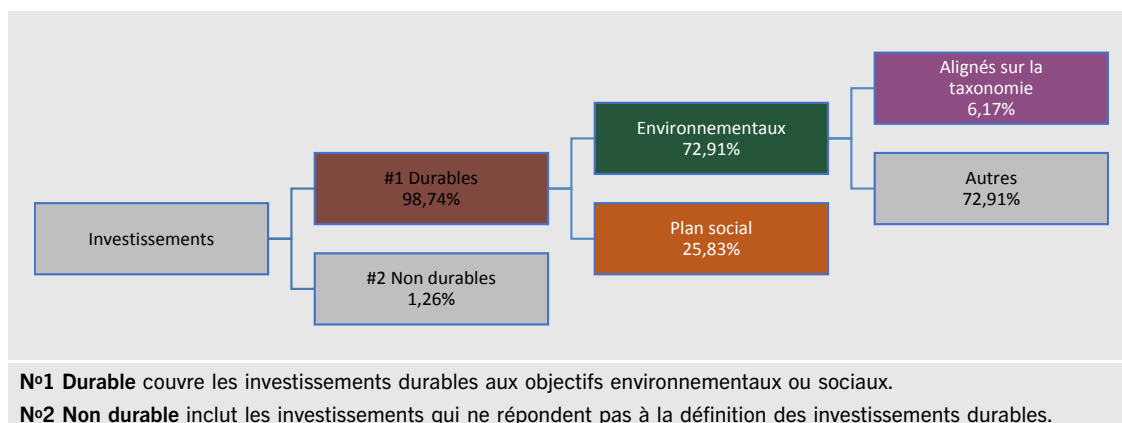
Investissements

#1 Durables
98,74%

#2 Non durables
1,26%

Environnementaux
72,91%

Plan social
25,83%

Alignés sur la taxonomie
6,17%

Autres
72,91%

N°1 Durable couvre les investissements durables aux objectifs environnementaux ou sociaux.

N°2 Non durable inclut les investissements qui ne répondent pas à la définition des investissements durables.